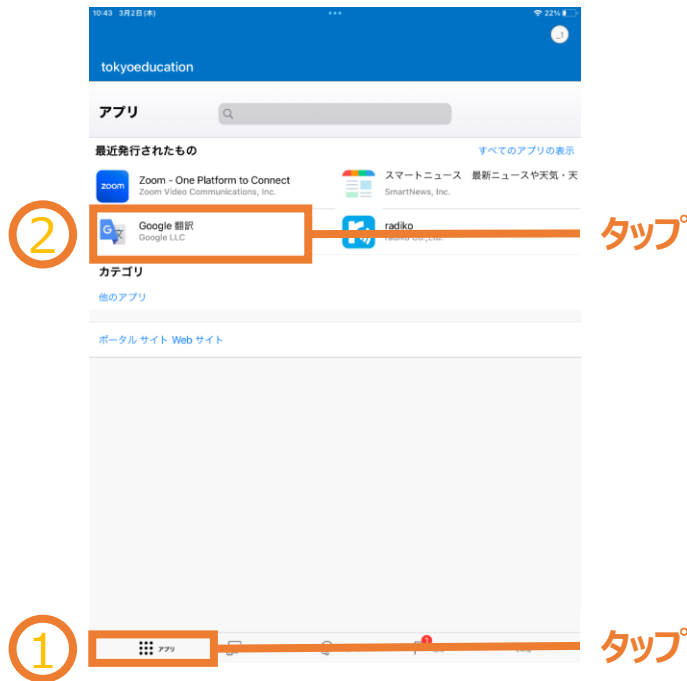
10:43 3月2日(木)

22%

tokyoeducation

アプリ

最近発行されたもの

すべてのアプリの表示

zoom

Zoom - One Platform to Connect
Zoom Video Communications, Inc.

スマートニュース 最新ニュースや天気・天
SmartNews, Inc.

②

Google 翻訳
Google LLC

radiko
radiko Co., Ltd.

タップ

カテゴリ

他のアプリ

ポータル サイト Web サイト

①

アプリ

1

タップ